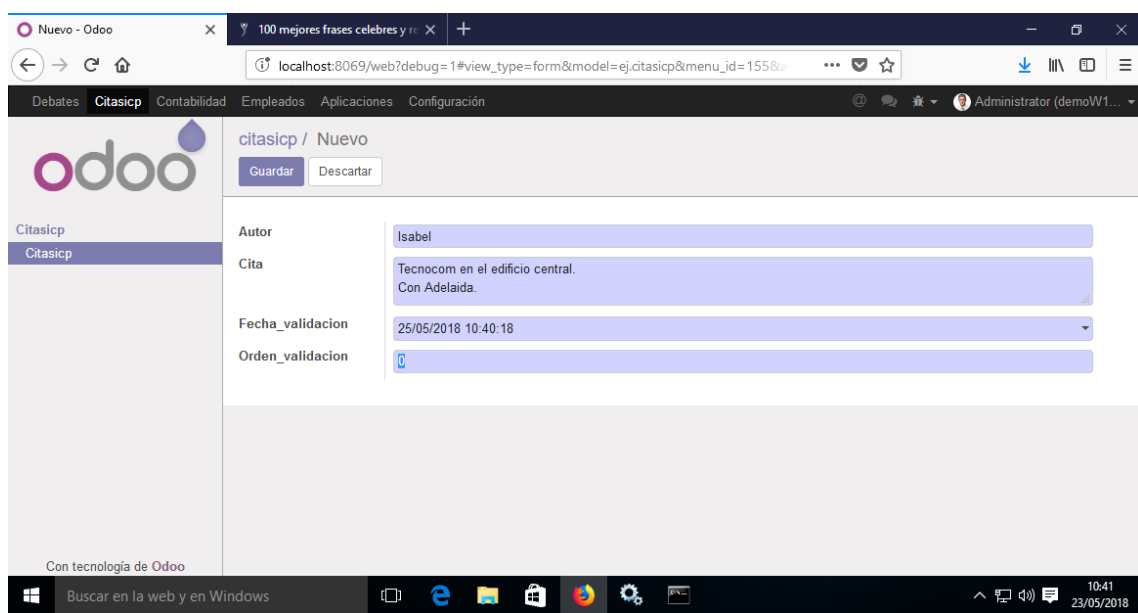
Nuevo - Odoo
100 mejores frases celebres y re
localhost:8069/web?debug=1#view_type=form&model=ej.citasicp&menu_id=155&a

Debates Citasicp Contabilidad Empleados Aplicaciones Configuración
Administrator (demoW1...

odoo

citasicp / Nuevo
Guardar Descartar

Citasicp
Citasicp

Autor
Isabel
Cita
Tecnocom en el edificio central.
Con Adelaida.
Fecha_validacion
25/05/2018 10:40:18
Orden_validacion
0

Con tecnología de Odoo

Buscar en la web y en Windows
10:41
23/05/2018